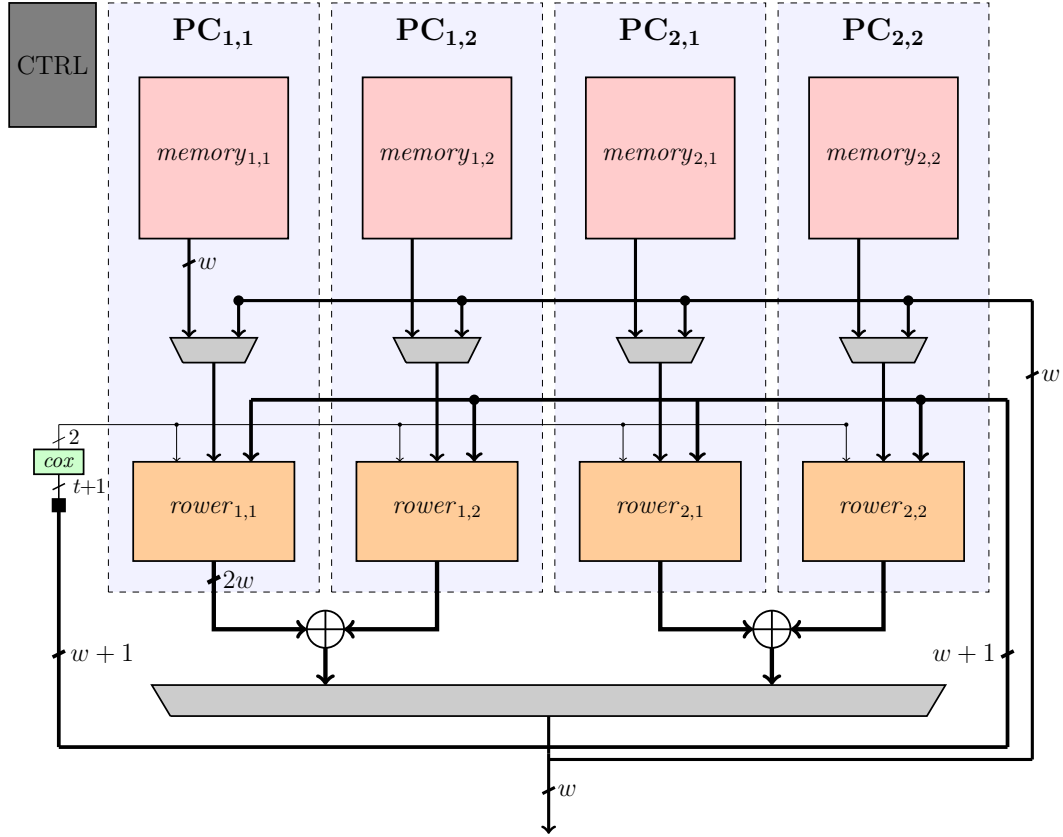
CTRL

$\mathbf{PC_{1,1}}$

$\mathbf{PC_{1,2}}$

$\mathbf{PC_{2,1}}$

$\mathbf{PC_{2,2}}$

$memory_{1,1}$

$memory_{1,2}$

$memory_{2,1}$

$memory_{2,2}$

$w$

$w$

2

$cox$

$t+1$

$rower_{1,1}$

$rower_{1,2}$

$rower_{2,1}$

$rower_{2,2}$

$2w$

$w+1$

$w+1$

$w$